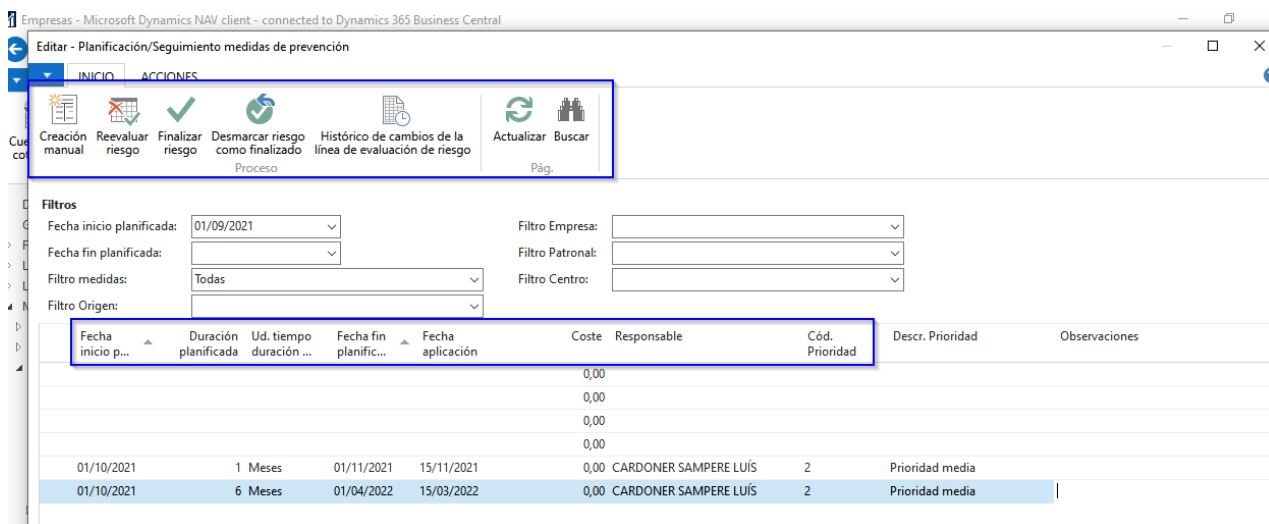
Empresas - Microsoft Dynamics NAV client - connected to Dynamics 365 Business Central

Editar - Planificación/Seguimiento medidas de prevención

INICIO ACCIONES

Creación manual | Reevaluar riesgo | Finalizar riesgo | Desmarcar riesgo como finalizado | Histórico de cambios de la línea de evaluación de riesgo | Actualizar | Buscar

Proceso | Pág.

Cue co

Filtros

Fecha inicio planificada: 01/09/2021

Fecha fin planificada:

Filtro medidas: Todas

Filtro Origen:

Filtro Empresa:

Filtro Patronal:

Filtro Centro:

| Fecha inicio p... | Duración planificada | Ud. tiempo duración ... | Fecha fin planific... | Fecha aplicación | Coste | Responsable | Cód. Prioridad | Descr. Prioridad | Observaciones |
|---|---|---|---|---|---|---|---|---|---|
| | | | | | 0,00 | | | | |
| | | | | | 0,00 | | | | |
| | | | | | 0,00 | | | | |
| | | | | | 0,00 | | | | |
| 01/10/2021 | 1 | Meses | 01/11/2021 | 15/11/2021 | 0,00 | CARDONER SAMPERE LUÍS | 2 | Prioridad media | |
| 01/10/2021 | 6 | Meses | 01/04/2022 | 15/03/2022 | 0,00 | CARDONER SAMPERE LUÍS | 2 | Prioridad media | |